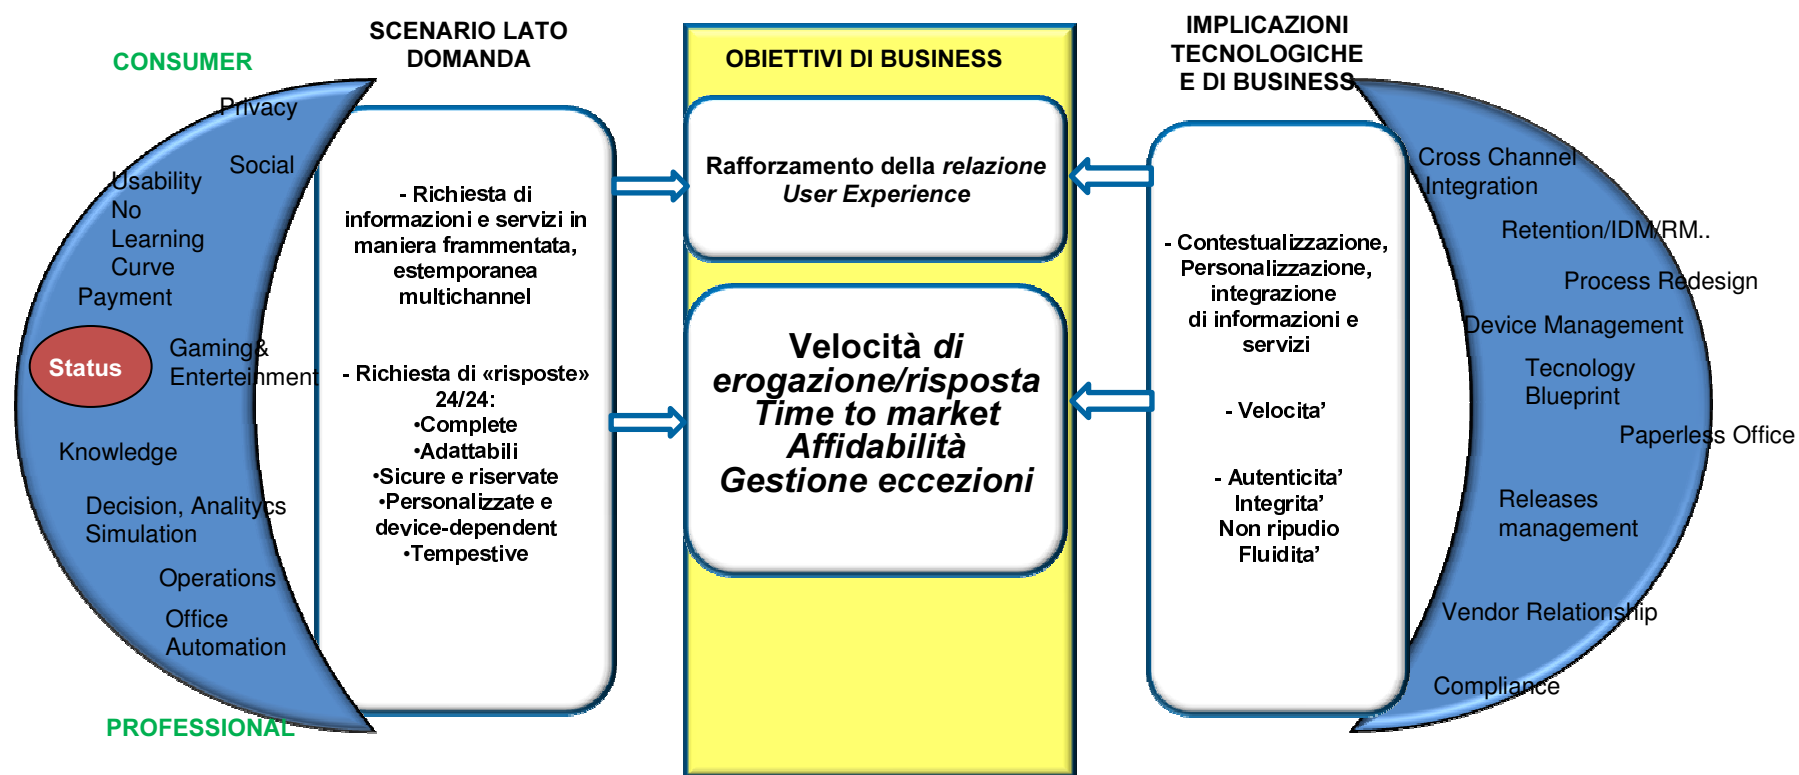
CONSUMER

Privacy

Social

Usability
No
Learning
Curve

Payment

Status

Gaming&
Enterteinment

Knowledge

Decision, Analitycs
Simulation

Operations

Office
Automation

PROFESSIONAL

SCENARIO LATO DOMANDA

- Richiesta di informazioni e servizi in maniera frammentata, estemporanea multichannel

- Richiesta di «risposte» 24/24:
•Complete
•Adattabili
•Sicure e riservate
•Personalizzate e device-dependent
•Tempestive

OBIETTIVI DI BUSINESS

Rafforzamento della *relazione*
*User Experience*

Velocità *di erogazione/risposta*
*Time to market*
*Affidabilità*
*Gestione eccezioni*

IMPLICAZIONI TECNOLOGICHE E DI BUSINESS

- Contestualizzazione, Personalizzazione, integrazione di informazioni e servizi

- Velocita'

- Autenticita'
Integrita'
Non ripudio
Fluidita'

Cross Channel
Integration

Retention/IDM/RM..

Process Redesign

Device Management

Tecnology
Blueprint

Paperless Office

Releases
management

Vendor Relationship

Compliance